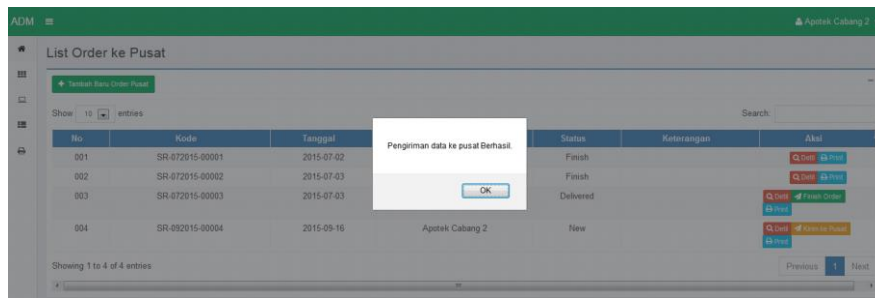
ADM ≡

Apotek Cabang 2

List Order ke Pusat

Tambah Baru Order Pusat

Show 10 entries

Search:

| No | Kode | Tanggal | | Status | Keterangan | Aksi |
|---|---|---|---|---|---|---|
| 001 | SR-072015-00001 | 2015-07-02 | | Finish | | Detil Print |
| 002 | SR-072015-00002 | 2015-07-03 | | Finish | | Detil Print |
| 003 | SR-072015-00003 | 2015-07-03 | | Delivered | | Detil Finish Order Print |
| 004 | SR-092015-00004 | 2015-09-16 | Apotek Cabang 2 | New | | Detil Kirim ke Pusat Print |

Pengiriman data ke pusat Berhasil.

OK

Showing 1 to 4 of 4 entries

Previous 1 Next